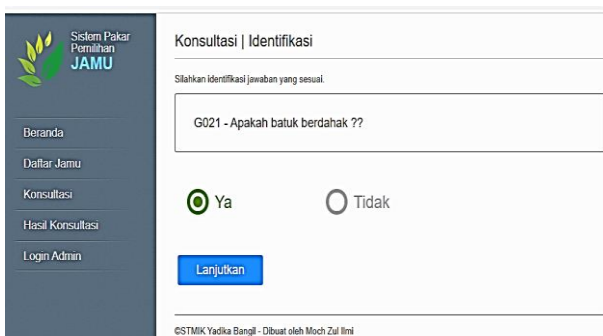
Sistem Pakar
Pemilihan
JAMU

Beranda
Daftar Jamu
Konsultasi
Hasil Konsultasi
Login Admin

Konsultasi | Identifikasi

Silahkan identifikasi jawaban yang sesuai.

G021 - Apakah batuk berdahak ??

Ya
Tidak

Lanjutkan

©STMIK Yadika Bangil - Dibuat oleh Moch Zul Ilmi